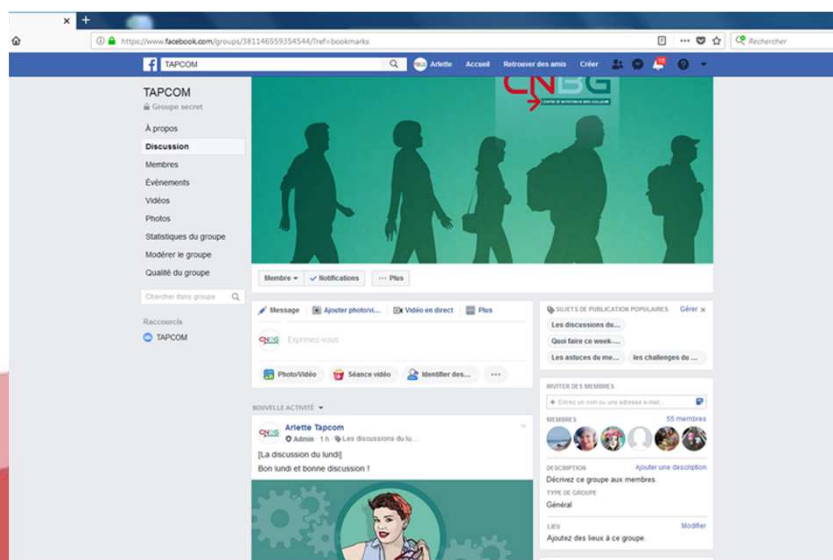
https://www.facebook.com/groups/381146559354544/?ref=bookmarks

Rechercher

TAPCOM

Arlette Accueil Retrouver des amis Créer

TAPCOM
Groupe secret

À propos
Discussion
Membres
Événements
Vidéos
Photos
Statistiques du groupe
Modérer le groupe
Qualité du groupe

Chercher dans groupe

Raccourcis
TAPCOM

CNBG

Membre Notifications Plus

Message Ajouter photo/vi... Vidéo en direct Plus

Exprimez-vous

Photo/Vidéo Séance vidéo Identifier des...

NOUVELLE ACTIVITÉ

Arlette Tapcom
Admin · 1 h · Les discussions du lu...

[La discussion du lundi]
Bon lundi et bonne discussion !

SUJETS DE PUBLICATION POPULAIRES Gérer
Les discussions du...
Quoi faire ce week-...
Les astuces du me... les challenges du ...

INVITER DES MEMBRES
+ Entrez un nom ou une adresse e-mail...

MEMBRES 55 membres

DESCRIPTION Ajouter une description
Décrivez ce groupe aux membres.

TYPE DE GROUPE
Général

LIEU Modifier
Ajoutez des lieux à ce groupe.